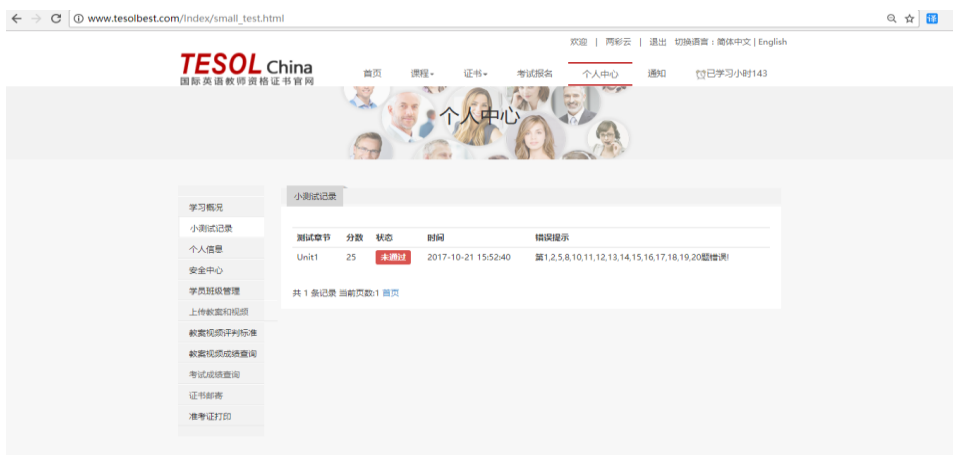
www.tesolbest.com/Index/small_test.html

欢迎 | 两彩云 | 退出 切换语言：简体中文 | English

TESOL China
国际英语教师资格证书官网

首页 课程 证书 考试报名 个人中心 通知 已学习小时143

个人中心

学习概况
小测试记录
个人信息
安全中心
学员班级管理
上传教案和视频
教案视频评判标准
教案视频成绩查询
考试成绩查询
证书邮寄
准考证打印

小测试记录

| 测试章节 | 分数 | 状态 | 时间 | 错误提示 |
|---|---|---|---|---|
| Unit1 | 25 | 未通过 | 2017-10-21 15:52:40 | 第1,2,5,8,10,11,12,13,14,15,16,17,18,19,20题错误! |

共 1 条记录 当前页数:1 首页